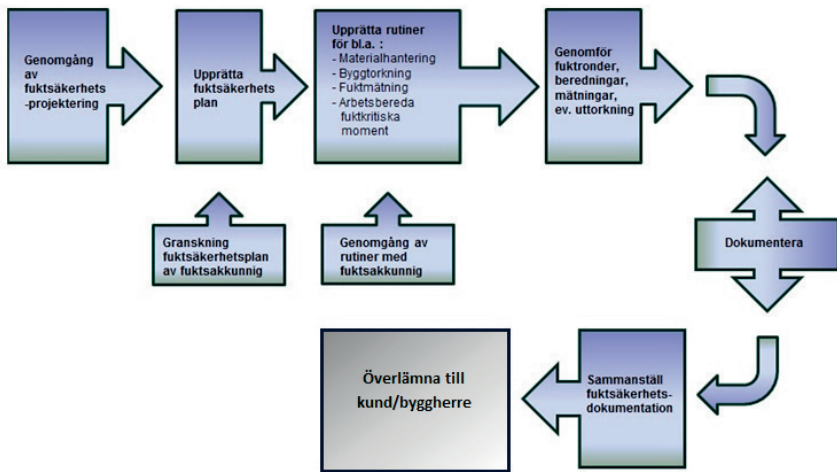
Genomgång av fuktsäkerhets -projektering

Upprätta fuktsäkerhets plan

Upprätta rutiner för bl.a. :
- Materialhantering
- Byggtorkning
- Fuktmätning
- Arbetsbereda fuktkritiska moment

Genomför fuktronder, beredningar, mätningar, ev. uttorkning

Granskning fuktsäkerhetsplan av fuktsakkunnig

Genomgång av rutiner med fuktsakkunnig

Dokumentera

Överlämna till kund/byggherre

Sammanställ fuktsäkerhets- dokumentation